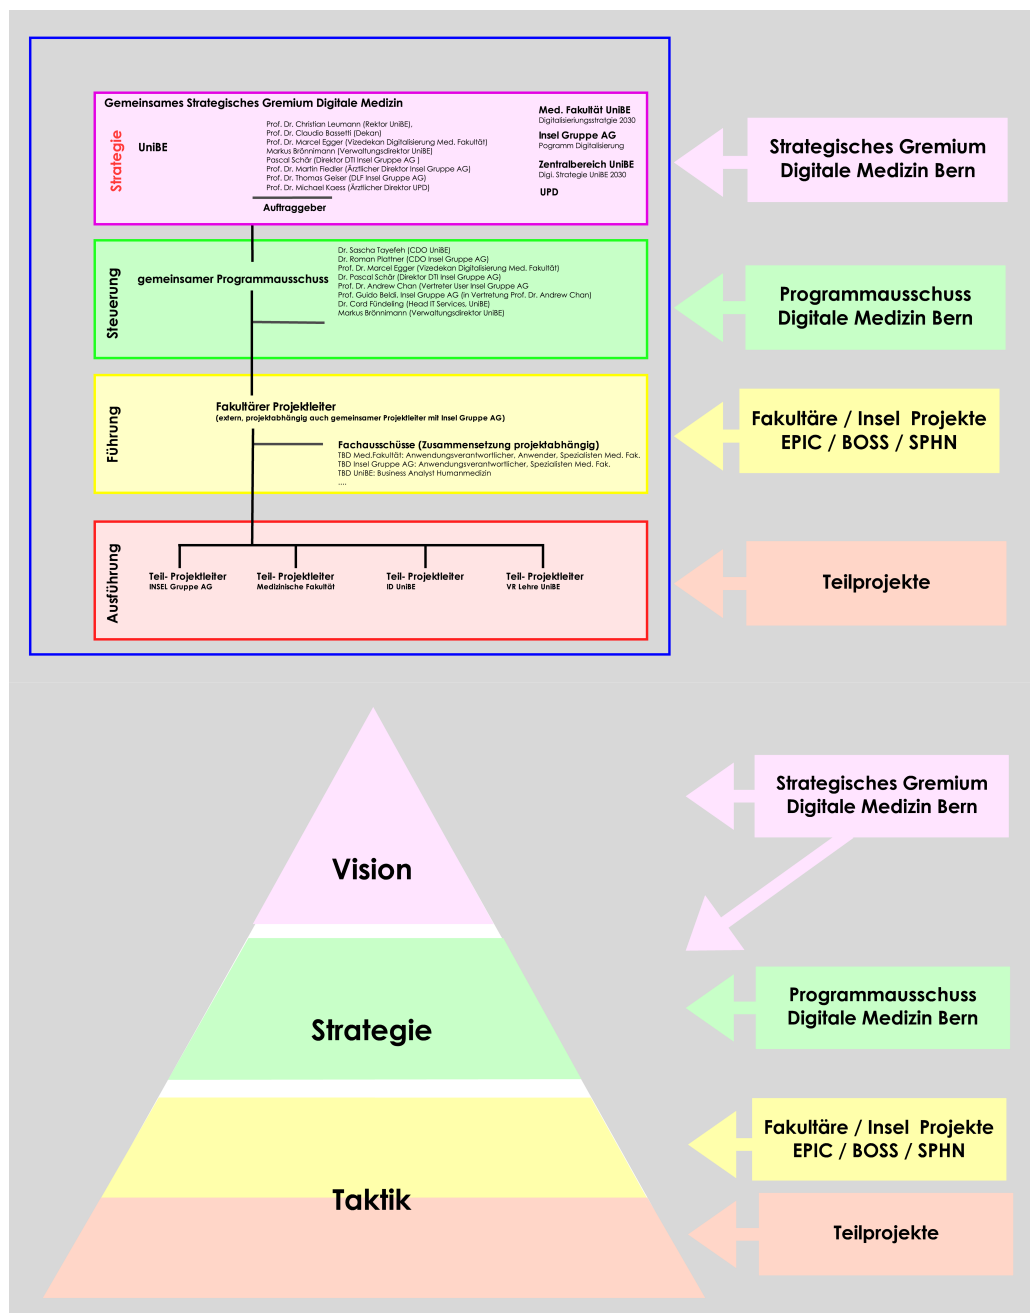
Gemeinsames Strategisches Gremium Digitale Medizin

Strategie

UniBE

Prof. Dr. Christian Leumann (Rektor UniBE),
Prof. Dr. Claudio Bassetti (Dekan)
Prof. Dr. Marcel Egger (Vizedekan Digitalisierung Med. Fakultät)
Markus Brönnimann (Verwaltungsdirektor UniBE)
Pascal Schär (Direktor DTI Insel Gruppe AG )
Prof. Dr. Martin Fiedler (Ärztlicher Direktor Insel Gruppe AG)
Prof. Dr. Thomas Geiser (DLF Insel Gruppe AG)
Prof. Dr. Michael Kaess (Ärztlicher Direktor UPD)

Auftraggeber

Med. Fakultät UniBE
Digitalisierungsstratgie 2030
Insel Gruppe AG
Pogramm Digitalisierung
Zentralbereich UniBE
Digi. Strategie UniBE 2030
UPD

Strategisches Gremium Digitale Medizin Bern

Steuerung

gemeinsamer Programmausschuss

Dr. Sascha Tayefeh (CDO UniBE)
Dr. Roman Plattner (CDO Insel Gruppe AG)
Prof. Dr. Marcel Egger (Vizedekan Digitalisierung Med. Fakultät)
Dr. Pascal Schär (Direktor DTI Insel Gruppe AG)
Prof. Dr. Andrew Chan (Vertreter User Insel Gruppe AG
Prof. Guido Beldi, Insel Gruppe AG (in Vertretung Prof. Dr. Andrew Chan)
Dr. Cord Fündeling (Head IT Services, UniBE)
Markus Brönnimann (Verwaltungsdirektor UniBE)

Programmausschuss Digitale Medizin Bern

Führung

Fakultärer Projektleiter
(extern, projektabhängig auch gemeinsamer Projektleiter mit Insel Gruppe AG)

Fachausschüsse (Zusammensetzung projektabhängig)
TBD Med.Fakultät: Anwendungsverantwortlicher, Anwender, Spezialisten Med. Fak.
TBD Insel Gruppe AG: Anwendungsverantwortlicher, Spezialisten Med. Fak.
TBD UniBE: Business Analyst Humanmedizin
....

Fakultäre / Insel Projekte EPIC / BOSS / SPHN

Ausführung

Teil- Projektleiter
INSEL Gruppe AG
Teil- Projektleiter
Medizinische Fakultät
Teil- Projektleiter
ID UniBE
Teil- Projektleiter
VR Lehre UniBE

Teilprojekte

Vision
Strategie
Taktik

Strategisches Gremium Digitale Medizin Bern

Programmausschuss Digitale Medizin Bern

Fakultäre / Insel Projekte EPIC / BOSS / SPHN

Teilprojekte